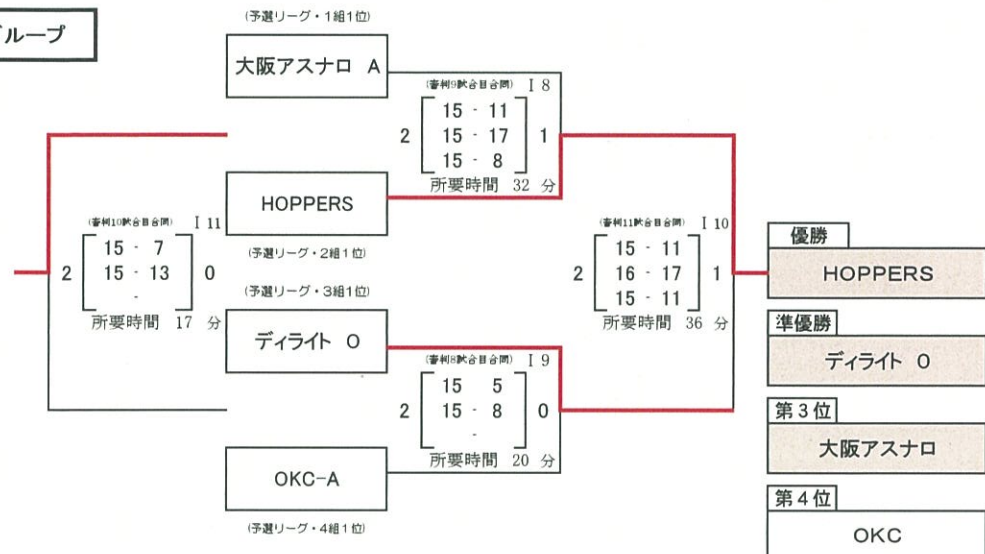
グループ

(予選リーグ・1組1位)
大阪アスナロ A

(審判9試合目合間) I 8
2 15 - 11 1
15 - 17
15 - 8
所要時間 32 分

HOPPERS
(予選リーグ・2組1位)

(審判10試合目合間) I 11
2 15 - 7 0
15 - 13
-
所要時間 17 分

(予選リーグ・3組1位)
ディライト O

(審判8試合目合間) I 9
2 15 5 0
15 - 8
-
所要時間 20 分

OKC-A
(予選リーグ・4組1位)

(審判11試合目合間) I 10
2 15 - 11 1
16 - 17
15 - 11
所要時間 36 分

優勝
HOPPERS

準優勝
ディライト O

第3位
大阪アスナロ

第4位
OKC